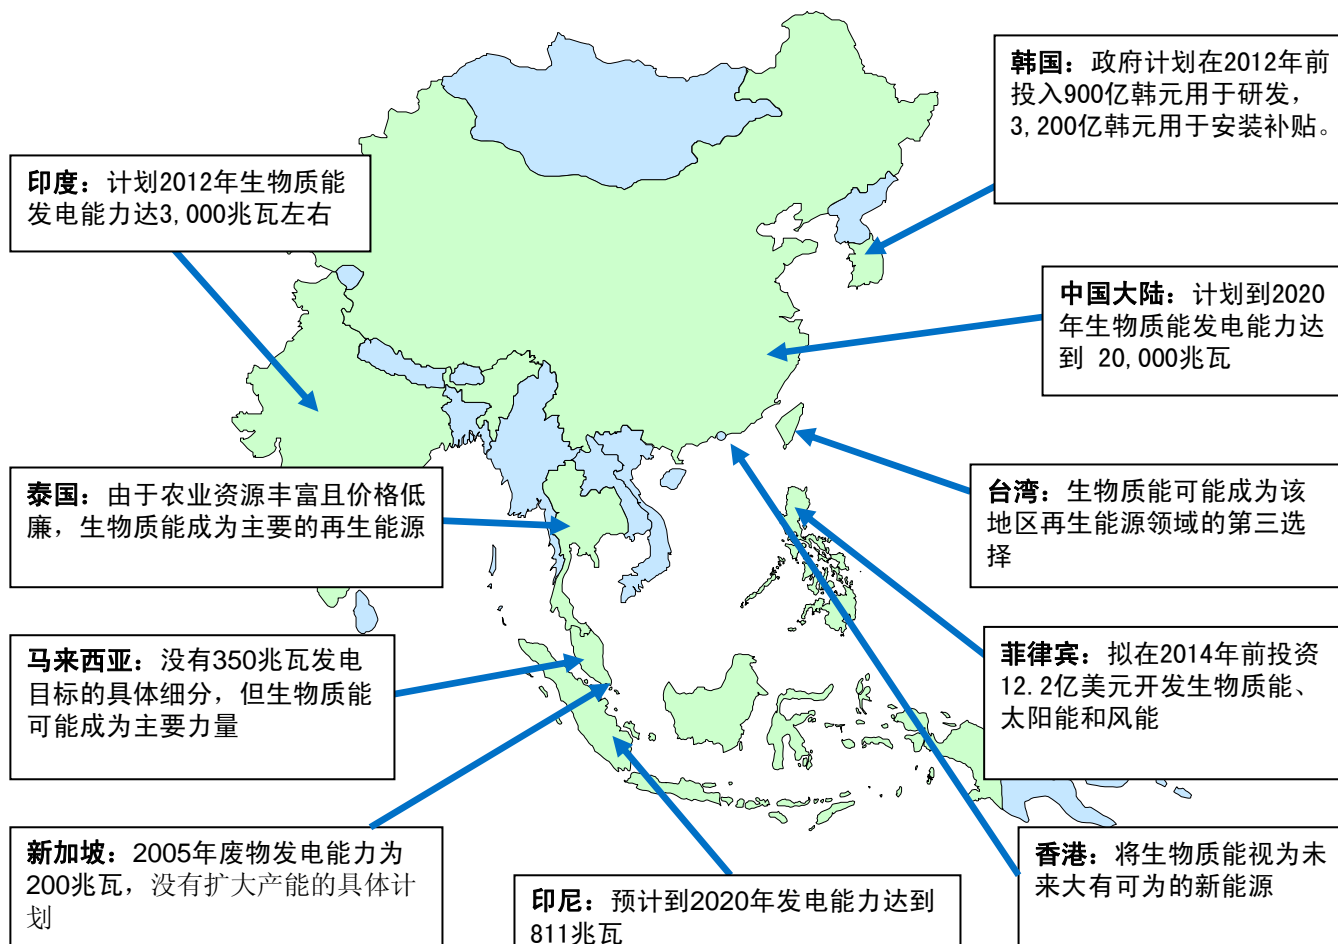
韩国：政府计划在2012年前投入900亿韩元用于研发，3,200亿韩元用于安装补贴。

印度：计划2012年生物质能发电能力达3,000兆瓦左右

中国大陆：计划到2020年生物质能发电能力达到 20,000兆瓦

台湾：生物质能可能成为该地区再生能源领域的第三选择

泰国：由于农业资源丰富且价格低廉，生物质能成为主要的再生能源

菲律宾：拟在2014年前投资12.2亿美元开发生物质能、太阳能和风能

马来西亚：没有350兆瓦发电目标的具体细分，但生物质能可能成为主要力量

香港：将生物质能视为未来大有可为的新能源

新加坡：2005年废物发电能力为200兆瓦，没有扩大产能的具体计划

印尼：预计到2020年发电能力达到811兆瓦